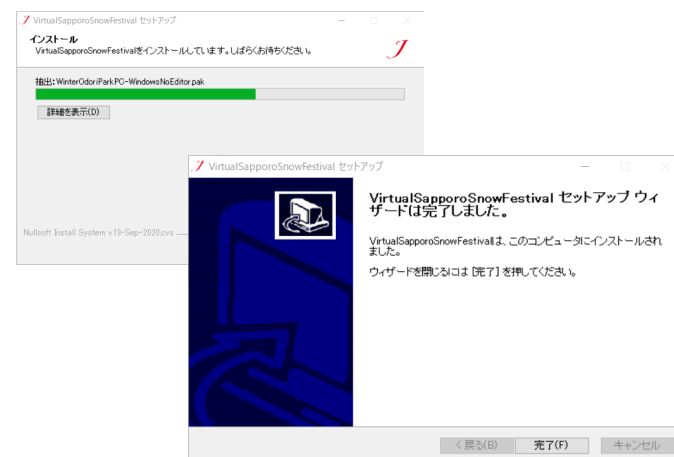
VirtualSapporoSnowFestival セットアップ

インストール
VirtualSapporoSnowFestivalをインストールしています。しばらくお待ちください。

抽出: WinterOdoriParkPC-WindowsNoEditor.pak

詳細を表示(D)

Nullsoft Install System v13-Sep-2020.cvs

VirtualSapporoSnowFestival セットアップ

VirtualSapporoSnowFestival セットアップ ウィザードは完了しました。

VirtualSapporoSnowFestivalは、このコンピュータにインストールされました。

ウィザードを閉じるには [完了] を押してください。

< 戻る(B)
完了(F)
キャンセル